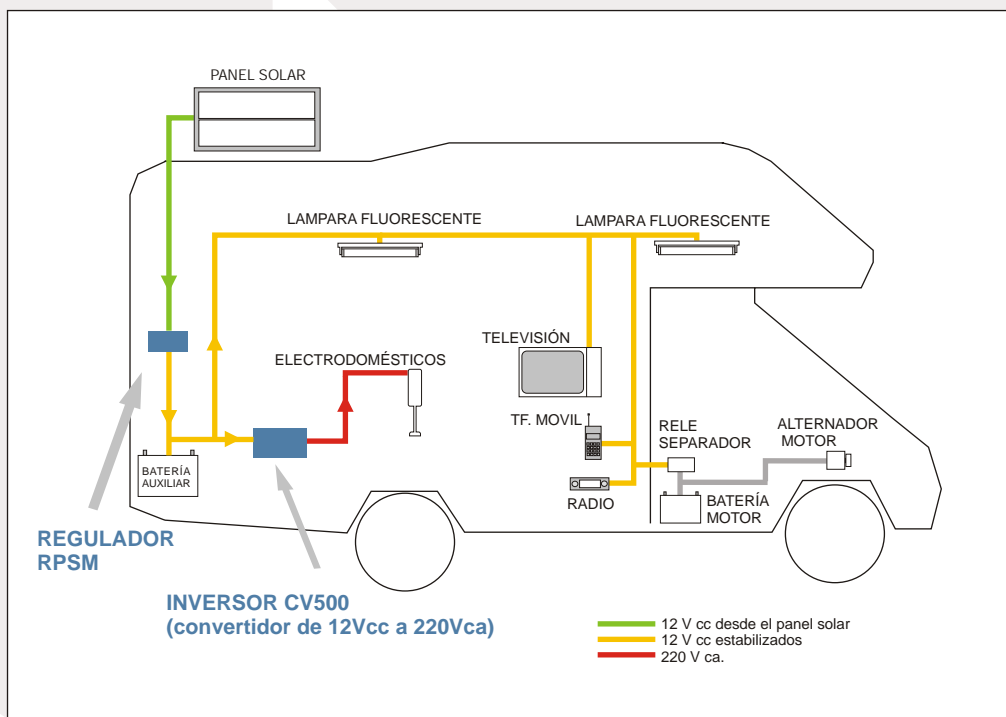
PANEL SOLAR

LAMPARA FLUORESCENTE

LAMPARA FLUORESCENTE

TELEVISIÓN

ELECTRODOMÉSTICOS

TF. MOVIL

RELE SEPARADOR

ALTERNADOR MOTOR

BATERÍA AUXILIAR

RADIO

BATERÍA MOTOR

REGULADOR RPSM

INVERSOR CV500
(convertidor de 12Vcc a 220Vca)

12 V cc desde el panel solar
12 V cc estabilizados
220 V ca.